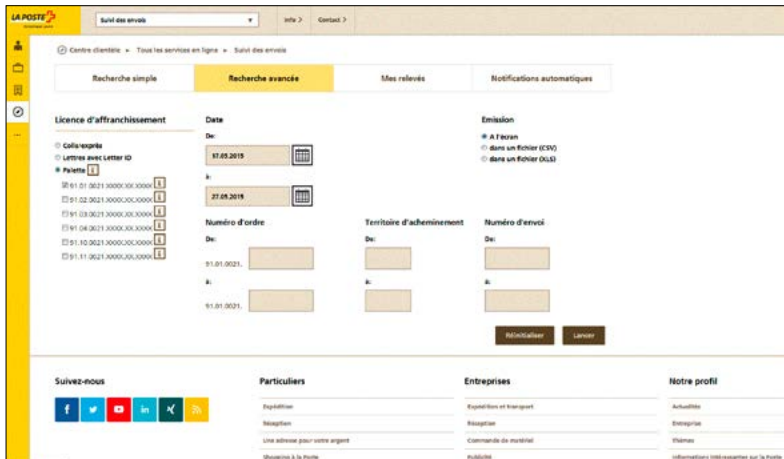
LA POSTE

Suivi des envois

Info >

Contact >

Centre clientèle > Tous les services en ligne > Suivi des envois

Recherche simple

Recherche avancée

Mes relevés

Notifications automatiques

Licence d'affranchissement

Colis/exprès

Lettres avec Letter ID

Palette

91.01.0021.XXXX.XX.XXXX

91.02.0021.XXXX.XX.XXXX

91.03.0021.XXXX.XX.XXXX

91.04.0021.XXXX.XX.XXXX

91.10.0021.XXXX.XX.XXXX

91.11.0021.XXXX.XX.XXXX

Date

De:

17.05.2015

à:

27.05.2015

Emission

A l'écran

dans un fichier (CSV)

dans un fichier (XLS)

Numéro d'ordre

De:

91.01.0021.

à:

91.01.0021.

Territoire d'acheminement

De:

à:

Numéro d'envoi

De:

à:

Réinitialiser

Lancer

Suivez-nous

Particuliers

Expédition

Réception

Une adresse pour votre argent

Shopping à la Poste

Entreprises

Expédition et transport

Réception

Commande de matériel

Publicité

Notre profil

Actualités

Entreprise

Thèmes

Informations intéressantes sur la Poste